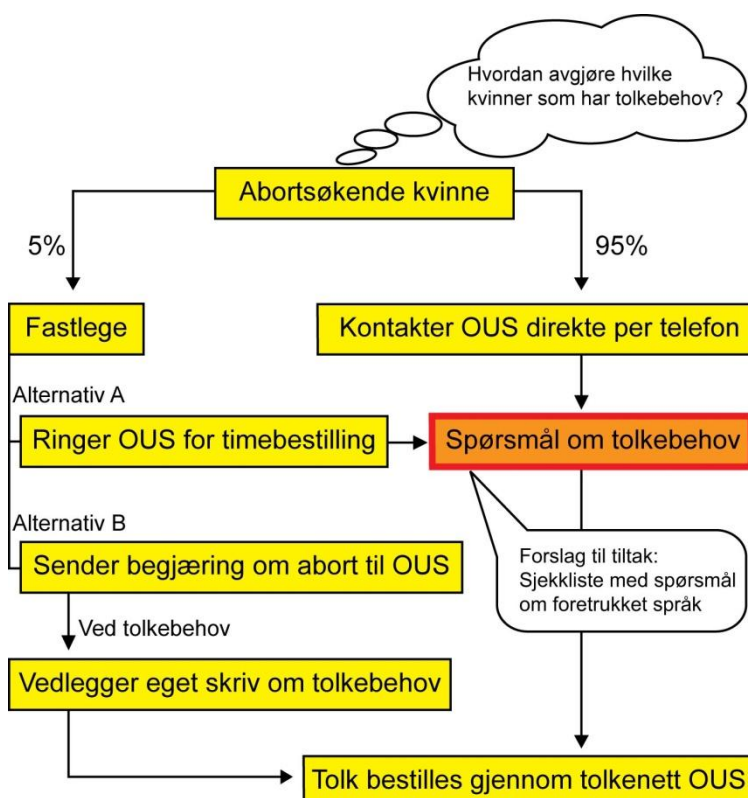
Hvordan avgjøre hvilke kvinner som har tolkebehov?

Abortsøkende kvinne

5%

95%

Fastlege

Kontakter OUS direkte per telefon

Alternativ A

Ringer OUS for timebestilling

Spørsmål om tolkebehov

Alternativ B

Forslag til tiltak: Sjekkliste med spørsmål om foretrukket språk

Sender begjæring om abort til OUS

Ved tolkebehov

Vedlegger eget skriv om tolkebehov

Tolk bestilles gjennom tolkenett OUS